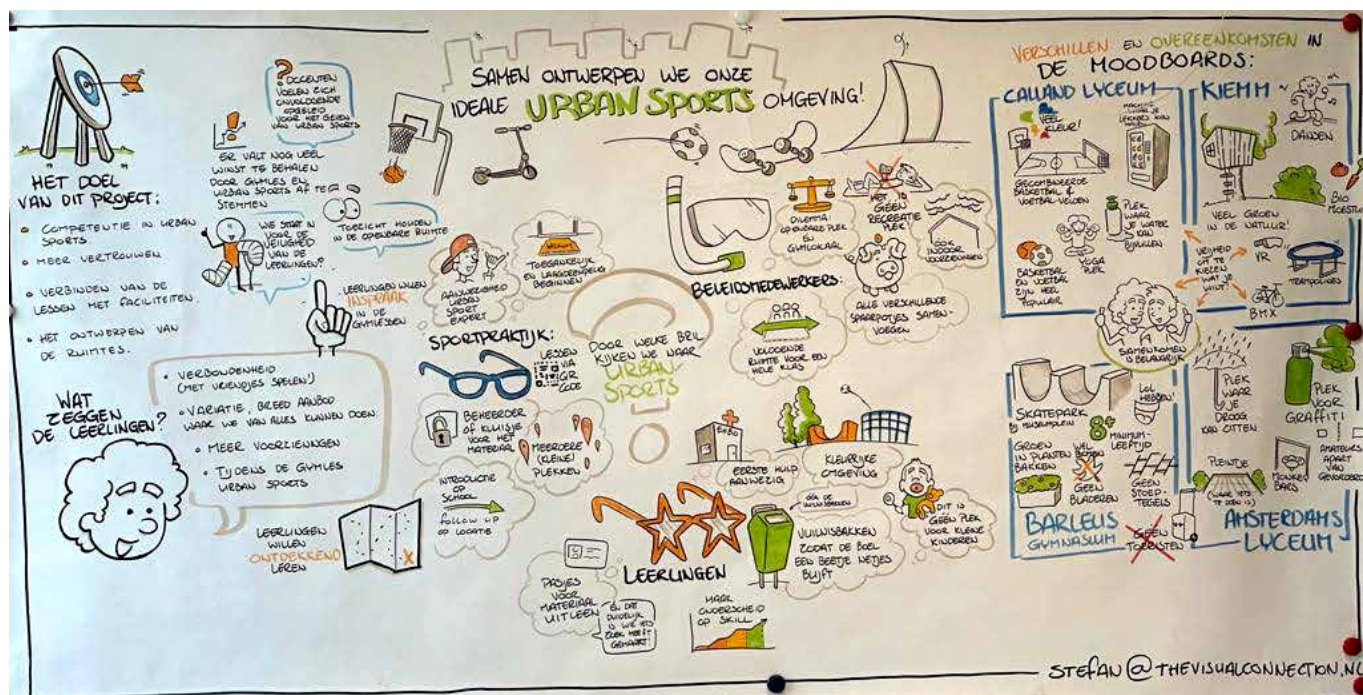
HET DOEL VAN DIT PROJECT:

• COMPETENTIE IN URBAN SPORTS.
• MEER VERTROUWEN
• VERBINDEN VAN DE LESSEN MET FACILITEITEN.
• HET ONTWERPEN VAN DE RUIMTES.

? DOCENTEN VOELEN ZICH ONVOLDOENDE OPGELEID VOOR HET GEVEN VAN URBAN SPORTS

ER VALT NOG VEEL WINST TE BEHALEN DOOR GYMLES EN URBAN SPORTS AF TE STEMMEN

WIE STAAT IN VOOR DE VEILIGHEID VAN DE LEERLINGEN?

TOEZICHT HOUDEN IN DE OPENBARE RUIMTE

LEERLINGEN WILLEN INSPRAAK IN DE GYMLESSEN

WAT ZEGGEN DE LEERLINGEN?

• VERBONDENHEID (MET VRIENDJES SPELEN!)
• VARIATIE, BREED AANBOD WAAR WE VAN ALLES KUNNEN DOEN.
• MEER VOORZIENINGEN
• TIJDENS DE GYMLES URBAN SPORTS

LEERLINGEN WILLEN ONTDEKKEND LEREN

SAMEN ONTWERPEN WE ONZE IDEALE URBAN SPORTS OMGEVING!

AANWEZIGHEID URBAN SPORT EXPERT

TOEGANKELIJK EN LAAGDREMPELIG BEGINNEN

SPORTPRAKTIJK:

LESSEN VIA QR CODE

BEHEERDER OF KLUISJE VOOR HET MATERIAAL

MEERDERE (KLEINE) PLEKKEN

INTRODUCTIE OP SCHOOL
FOLLOW UP OP LOCATIE

DOOR WELKE BRIL KIJKEN WE NAAR URBAN SPORTS

BELEIDSMEDEWERKERS:

DILEMMA OPENBARE PLEK EN GYMLOKAAL

HET IS GEEN RECREATIE PLEK!

OOK INDOOR VOORZIENINGEN

ALLE VERSCHILLENDE SPAARPOTJES SAMENVOEGEN

VOLDOENDE RUIMTE VOOR EEN HELE KLAS

EHBO

EERSTE HULP AANWEZIG

KLEURRIJKE OMGEVING

DIT IS GEEN PLEK VOOR KLEINE KINDEREN

OOK DE URBAN SPORTS

VUILNISBAKKEN ZODAT DE BOEL EEN BEETJE NETJES BLIJFT

LEERLINGEN

PASJES VOOR MATERIAAL UITLEEN

ZO DE DUIDELIJK IS WIE IETS STUK HEEFT GEMAAKT

MAAK ONDERSCHEID OP SKILL

VERSCHILLEN EN OVEREENKOMSTEN IN DE MOODBOARDS:

CALLAND LYCEUM

VEEL KLEUR!

MACHINE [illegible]

GECOMBINEERDE BASKETBAL & VOETBAL-VELDEN

PLEK WAAR JE WATER KAN BIJVULLEN

BASKETBAL EN VOETBAL ZIJN HEEL POPULAIR

YOGA PLEK

KIEMM

DANSEN

VEEL GROEN IN DE NATUUR!

BIO MOESTUIN

VRIJHEID OM TE KIEZEN WAT JE WILT!

VR

TRAMPOLINES

BMX

SAMENKOMEN IS BELANGRIJK

SKATEPARK BIJ MUSEUMPLEIN

LOL HEBBEN!

8+ MINIMUM-LEEFTIJD

GROEN IN PLANTENBAKKEN

WEL BOMEN GEEN BLADEREN

GEEN STOEPTEGELS

BARLEUS GYMNASIUM

GEEN TOERISTEN

PLEK WAAR JE DROOG KAN ZITTEN

PLEINTJE (WAAR IETS TE DOEN IS)

HOUTEN BAKS

PLEK VOOR GRAFFITI

AMATEURS APART VAN GEVORDERD

AMSTERDAMS LYCEUM

STEFAN @ THEVISUALCONNECTION.NL